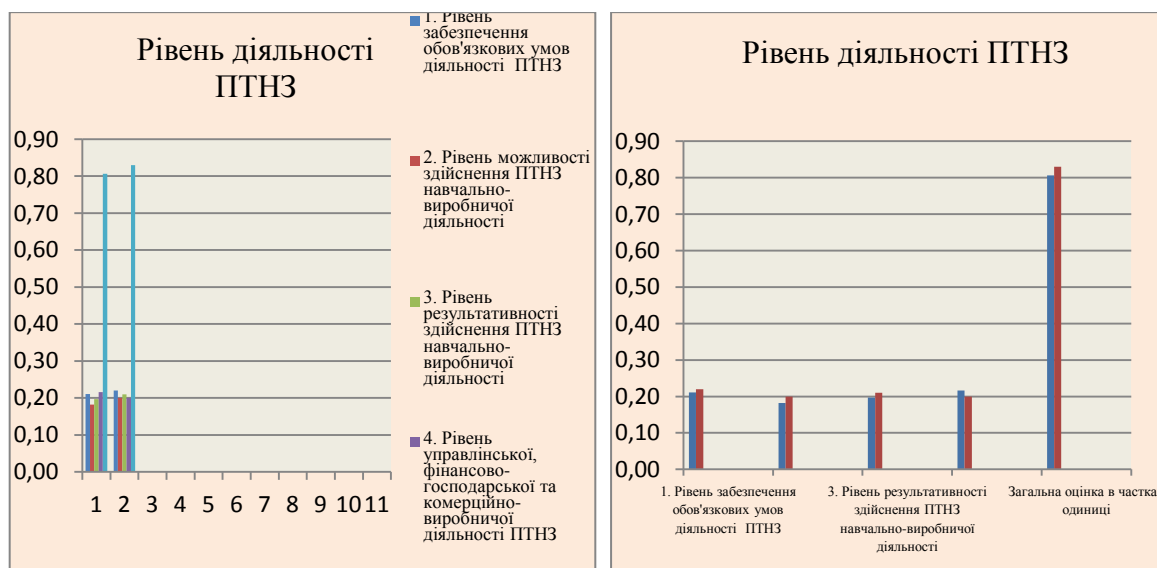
Рівень діяльності ПТНЗ

0,90
0,80
0,70
0,60
0,50
0,40
0,30
0,20
0,10
0,00

1 2 3 4 5 6 7 8 9 10 11

1. Рівень забезпечення обов'язкових умов діяльності ПТНЗ

2. Рівень можливості здійснення ПТНЗ навчально-виробничої діяльності

3. Рівень результативності здійснення ПТНЗ навчально-виробничої діяльності

4. Рівень управлінської, фінансово-господарської та комерційно-виробничої діяльності ПТНЗ

Рівень діяльності ПТНЗ

0,90
0,80
0,70
0,60
0,50
0,40
0,30
0,20
0,10
0,00

1. Рівень забезпечення обов'язкових умов діяльності ПТНЗ

3. Рівень результативності здійснення ПТНЗ навчально-виробничої діяльності

Загальна оцінка в частках одиниці